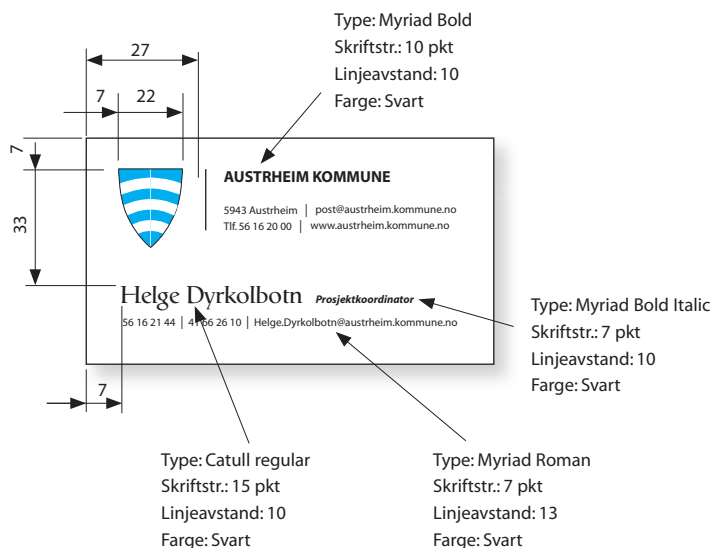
Type: Myriad Bold
Skriftstr.: 10 pkt
Linjeavstand: 10
Farge: Svart

27

7

22

7

33

AUSTRHEIM KOMMUNE

5943 Austrheim | post@austrheim.kommune.no
Tlf. 56 16 20 00 | www.austrheim.kommune.no

Helge Dyrkolbotn *Prosjektkoordinator*

56 16 21 44 | 41 66 26 10 | Helge.Dyrkolbotn@austrheim.kommune.no

Type: Myriad Bold Italic
Skriftstr.: 7 pkt
Linjeavstand: 10
Farge: Svart

7

Type: Catull regular
Skriftstr.: 15 pkt
Linjeavstand: 10
Farge: Svart

Type: Myriad Roman
Skriftstr.: 7 pkt
Linjeavstand: 13
Farge: Svart